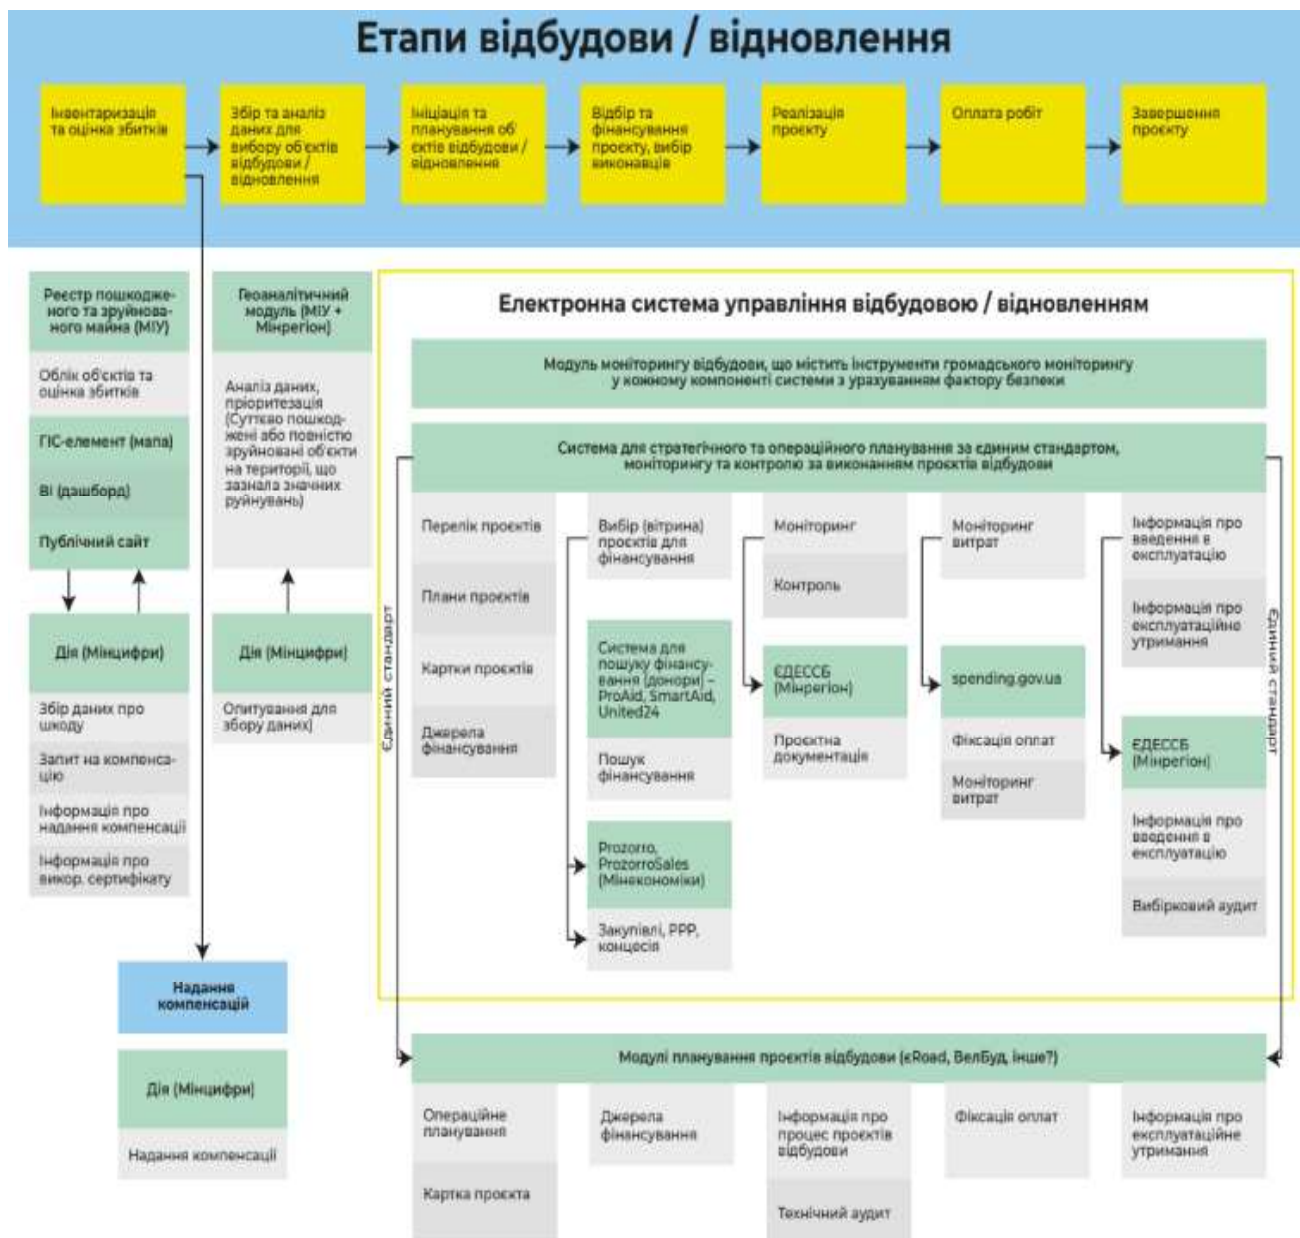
Етапи відбудови / відновлення

Інвентаризація та оцінка збитків

Збір та аналіз даних для вибору об'єктів відбудови / відновлення

Ініціація та планування об'єктів відбудови / відновлення

Відбір та фінансування проекту, вибір виконавців

Реалізація проекту

Оплата робіт

Завершення проекту

Реєстр пошкодженого та зруйнованого майна (МІУ)

Облік об'єктів та оцінка збитків

ГІС-елемент (мапа)

BI (дашборд)

Публічний сайт

Дія (Мінцифри)

Збір даних про шкоду

Запит на компенсацію

Інформація про надання компенсації

Інформація про викор. сертифікату

Геоаналітичний модуль (МІУ + Мінрегіон)

Аналіз даних, пріоритезація (Суттєво пошкоджені або повністю зруйновані об'єкти на території, що зазнала значних руйнувань)

Дія (Мінцифри)

Опитування для збору даних)

Надання компенсацій

Дія (Мінцифри)

Надання компенсації

Електронна система управління відбудовою / відновленням

Модуль моніторингу відбудови, що містить інструменти громадського моніторингу у кожному компоненті системи з урахуванням фактору безпеки

Система для стратегічного та операційного планування за єдиним стандартом, моніторингу та контролю за виконанням проєктів відбудови

Єдиний стандарт

Перелік проєктів

Плани проєктів

Картки проєктів

Джерела фінансування

Вибір (вітрина) проєктів для фінансування

Система для пошуку фінансування (донори) – ProAid, SmartAid, United24

Пошук фінансування

Prozorro, ProzorroSales (Мінекономіки)

Закупівлі, PPP, концесія

Моніторинг

Контроль

ЄДЕССБ (Мінрегіон)

Проєктна документація

Моніторинг витрат

spending.gov.ua

Фіксація оплат

Моніторинг витрат

Інформація про введення в експлуатацію

Інформація про експлуатаційне утримання

ЄДЕССБ (Мінрегіон)

Інформація про введення в експлуатацію

Вибірковий аудит

Єдиний стандарт

Модулі планування проєктів відбудови (єRoad, ВелБуд, інше?)

Операційне планування

Картка проєкта

Джерела фінансування

Інформація про процес проєктів відбудови

Технічний аудит

Фіксація оплат

Інформація про експлуатаційне утримання